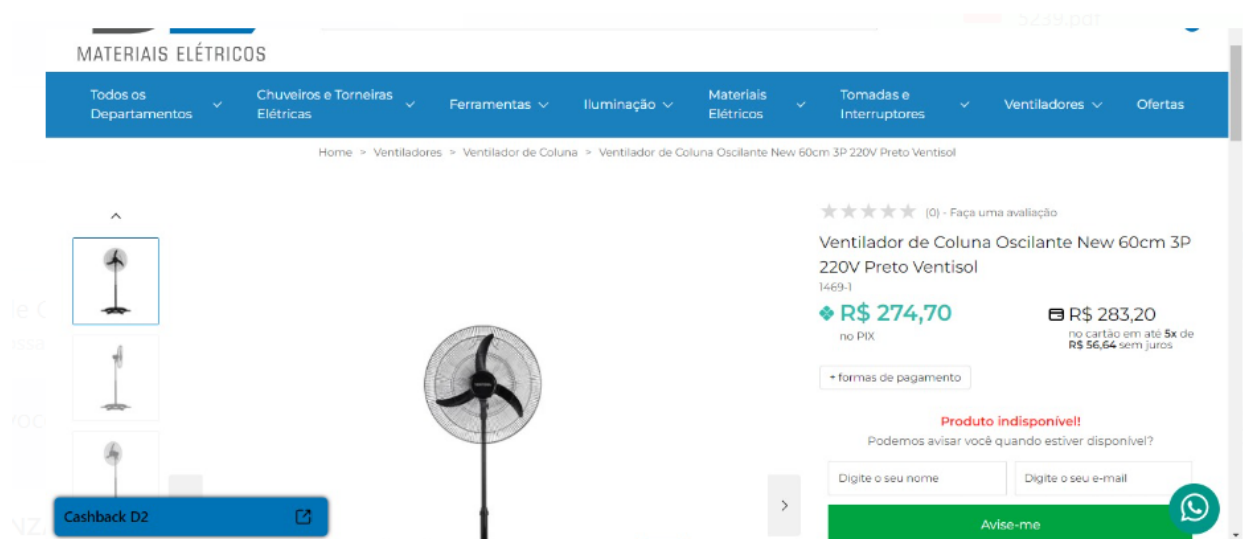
MATERIAIS ELÉTRICOS

Todos os Departamentos
Chuveiros e Torneiras Elétricas
Ferramentas
Iluminação
Materiais Elétricos
Tomadas e Interruptores
Ventiladores
Ofertas

Home > Ventiladores > Ventilador de Coluna > Ventilador de Coluna Oscilante New 60cm 3P 220V Preto Ventisol

(0) - Faça uma avaliação

Ventilador de Coluna Oscilante New 60cm 3P 220V Preto Ventisol

1469-1

R$ 274,70
no PIX

R$ 283,20
no cartão em até 5x de R$ 56,64 sem juros

+ formas de pagamento

Produto indisponível!
Podemos avisar você quando estiver disponível?

Digite o seu nome
Digite o seu e-mail

Avise-me

Cashback D2